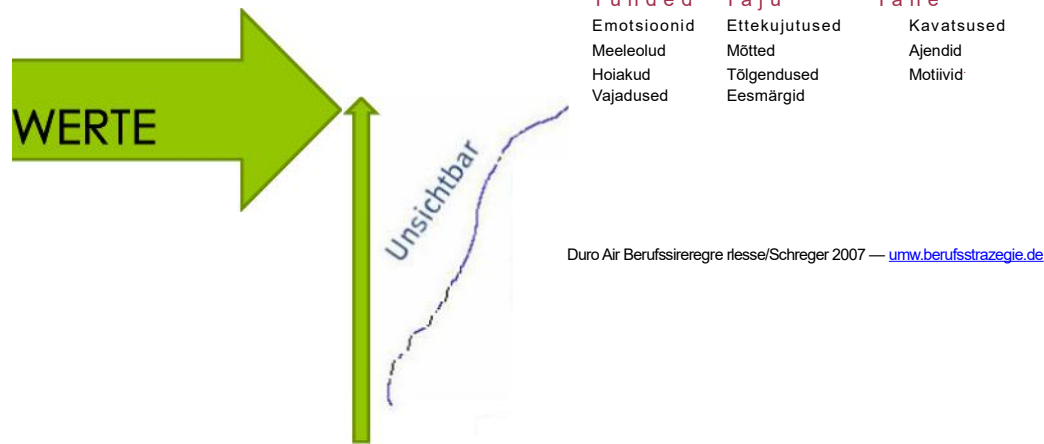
T u n d e d T a j u T a h e

Emotsioonid Ettekujutused Kavatsused
Meeleolud Mõtted Ajendid
Hoiakud Tõlgendused Motiivid
Vajadused Eesmärgid

WERTE

Unsichtbar

Duro Air Berufssireregre rlesse/Schreger 2007 — umw.berufsstrazegie.de